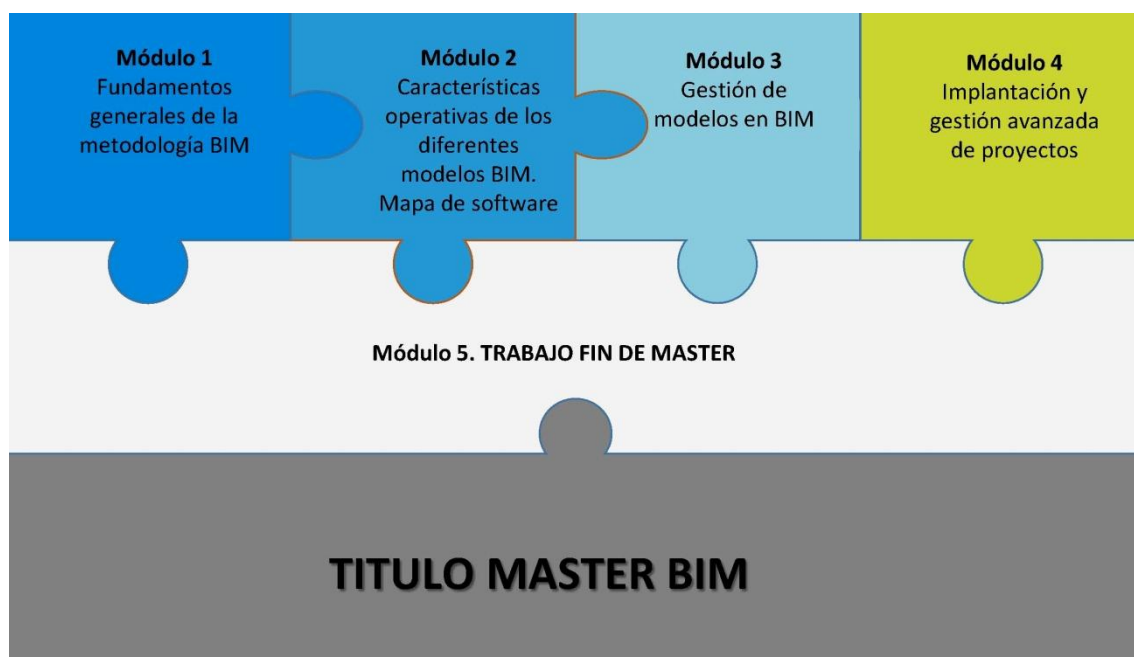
Módulo 1
Fundamentos generales de la metodología BIM

Módulo 2
Características operativas de los diferentes modelos BIM. Mapa de software

Módulo 3
Gestión de modelos en BIM

Módulo 4
Implantación y gestión avanzada de proyectos

Módulo 5. TRABAJO FIN DE MASTER

TITULO MASTER BIM